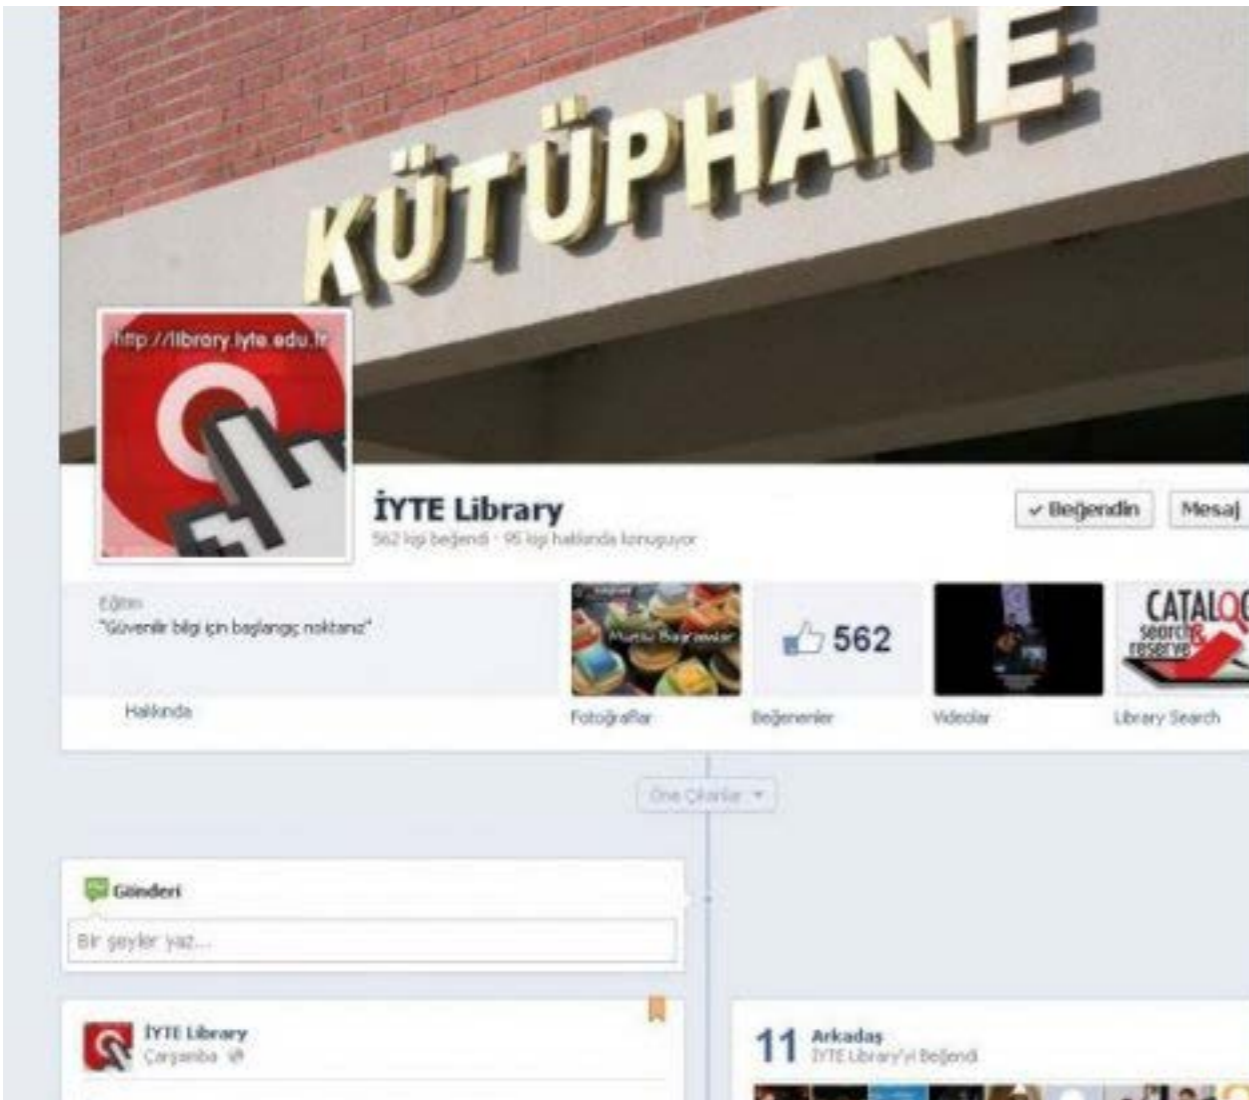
KÜTÜPHANE

http://library.iyte.edu.tr

İYTE Library
562 kişi beğendi · 95 kişi hakkında konuşuyor

✓ Beğendin
Mesaj

Eğitim
"Güvenilir bilgi için başlangıç noktanız"

Hakkında

Mutlu Bayramlar
Fotoğraflar

562
Beğenenler

Videolar

CATALOG search & reserve
Library Search

Öne Çıkanlar

Gönderi
Bir şeyler yaz...

İYTE Library
Çarşamba

11 Arkadaş
İYTE Library'yi Beğendi